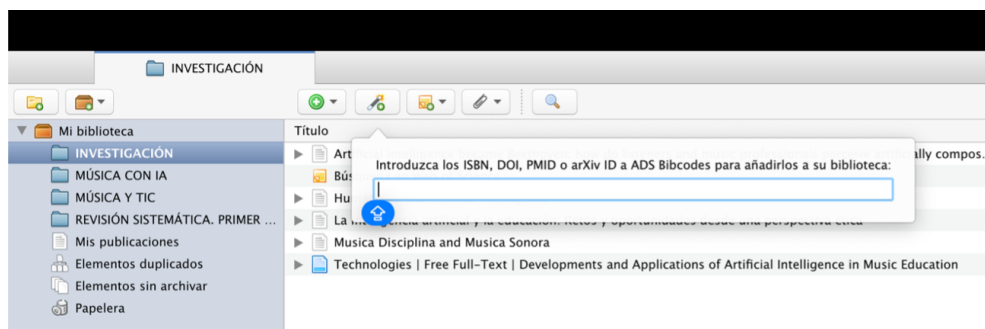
INVESTIGACIÓN

Mi biblioteca
INVESTIGACIÓN
MÚSICA CON IA
MÚSICA Y TIC
REVISIÓN SISTEMÁTICA. PRIMER ...
Mis publicaciones
Elementos duplicados
Elementos sin archivar
Papelera

Título
Art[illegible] ...ally compos.
Bús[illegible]
Hu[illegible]
La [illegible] artificial y la educación: Retos y oportunidades desde una perspectiva ética
Musica Disciplina and Musica Sonora
Technologies | Free Full-Text | Developments and Applications of Artificial Intelligence in Music Education

Introduzca los ISBN, DOI, PMID o arXiv ID a ADS Bibcodes para añadirlos a su biblioteca: